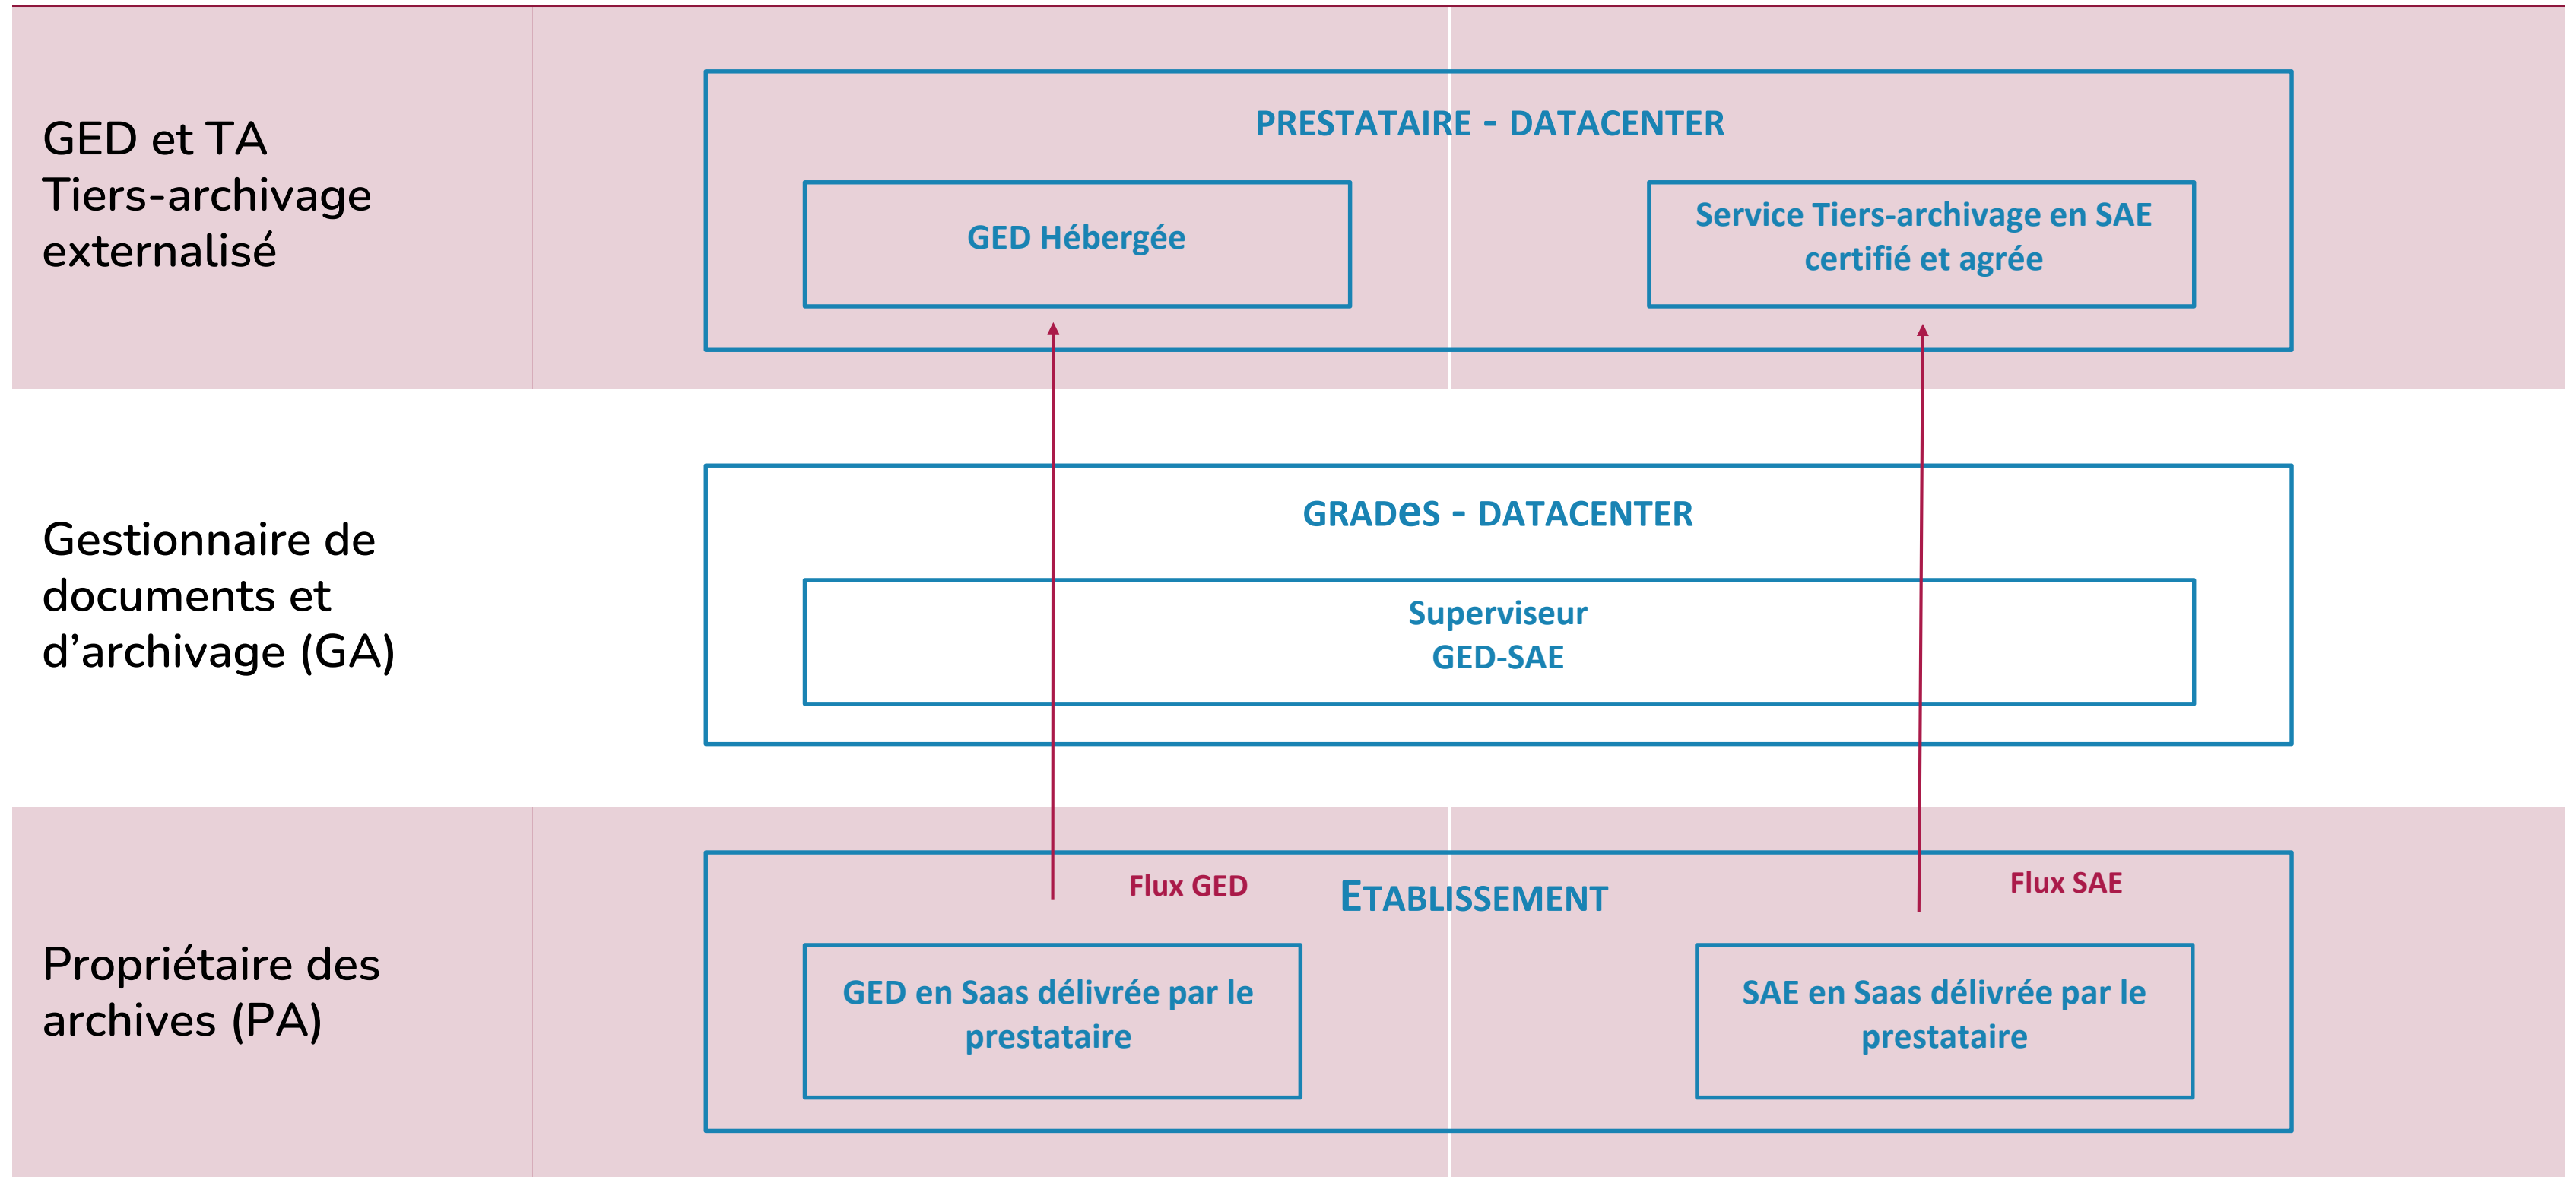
GED et TA
Tiers-archivage externalisé

PRESTATAIRE - DATACENTER

GED Hébergée

Service Tiers-archivage en SAE certifié et agrée

Gestionnaire de documents et d’archivage (GA)

GRADeS - DATACENTER

Superviseur
GED-SAE

Propriétaire des archives (PA)

Flux GED

ETABLISSEMENT

Flux SAE

GED en Saas délivrée par le prestataire

SAE en Saas délivrée par le prestataire